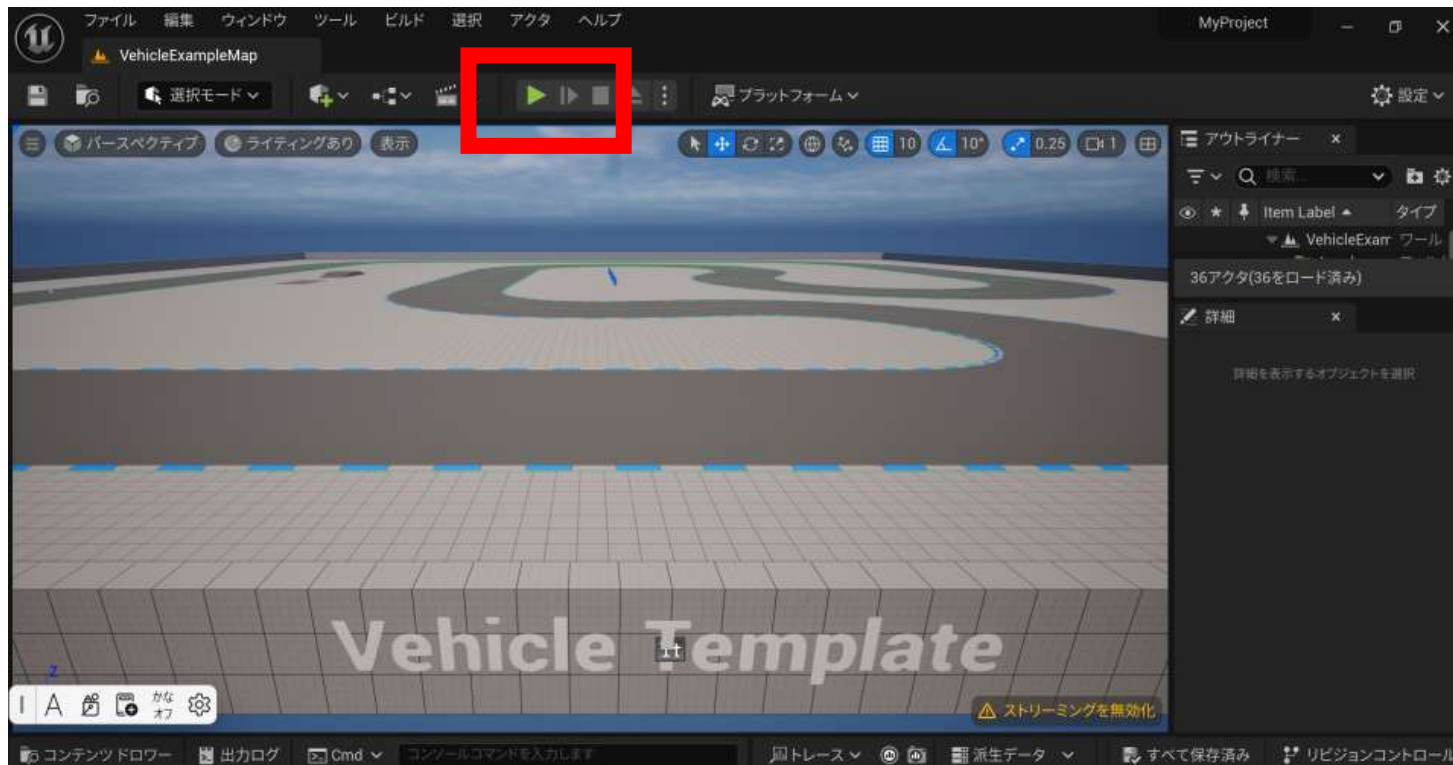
ファイル 編集 ウィンドウ ツール ビルド 選択 アクタ ヘルプ
MyProject
VehicleExampleMap
選択モード
プラットフォーム
設定
パースペクティブ ライティングあり 表示
10 10° 0.25 1
アウトライナー
検索...
Item Label タイプ
VehicleExam ワール
36アクタ(36をロード済み)
詳細
詳細を表示するオブジェクトを選択
Vehicle Template
かな オフ
ストリーミングを無効化
コンテンツドロワー 出力ログ Cmd コンソールコマンドを入力します
トレース 派生データ すべて保存済み リビジョンコントロール